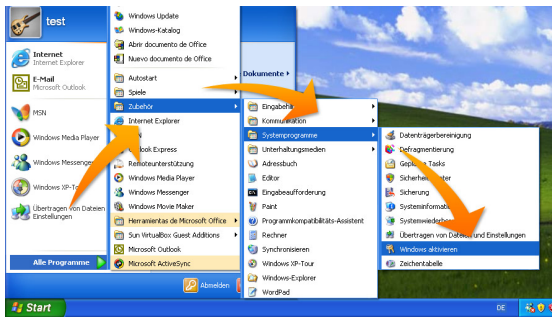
test

Internet
Internet Explorer

E-Mail
Microsoft Outlook

MSN

Windows Media Player

Windows Messenger

Windows XP-Tour

Übertragen von Dateien und Einstellungen

Alle Programme

Windows Update
Windows-Katalog
Abrir documento de Office
Nuevo documento de Office

Autostart
Spiele
Zubehör
Internet Explorer
Outlook Express
Remoteunterstützung
Windows Media Player
Windows Messenger
Windows Movie Maker
Herramientas de Microsoft Office
Sun VirtualBox Guest Additions
Microsoft Outlook
Microsoft ActiveSync

Dokumente

Eingabehilfen
Kommunikation
Systemprogramme
Unterhaltungsmedien
Adressbuch
Editor
Eingabeaufforderung
Paint
Programmkompatibilitäts-Assistent
Rechner
Synchronisieren
Windows XP-Tour
Windows-Explorer
WordPad

Datenträgerbereinigung
Defragmentierung
Geplante Tasks
Sicherheitscenter
Sicherung
Systeminformationen
Systemwiederherstellung
Übertragen von Dateien und Einstellungen
Windows aktivieren
Zeichentabelle

Abmelden

Start

DE